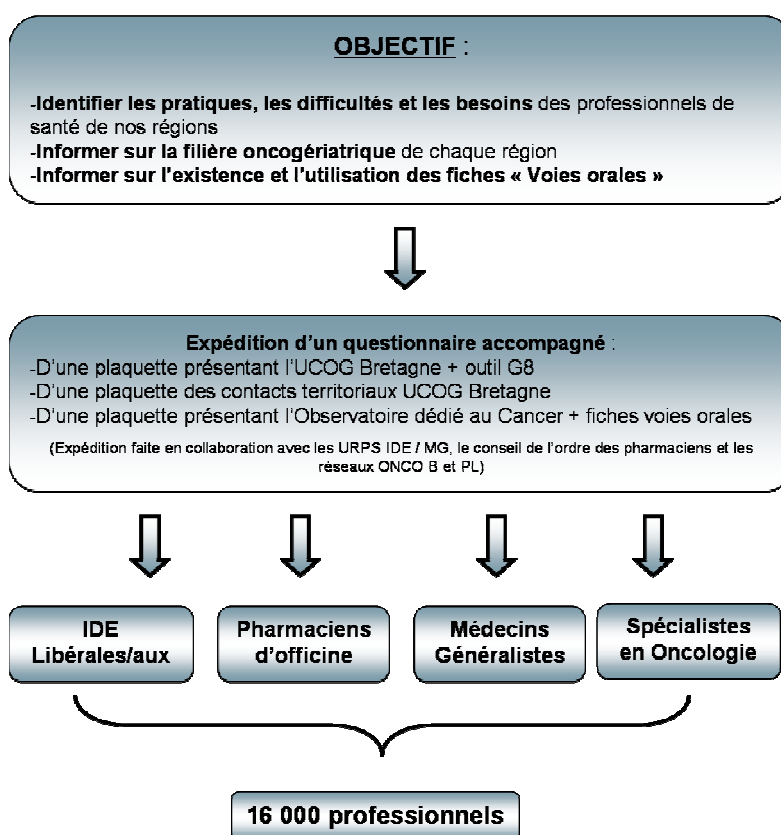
OBJECTIF :

-Identifier les pratiques, les difficultés et les besoins des professionnels de santé de nos régions
-Informer sur la filière oncogériatrique de chaque région
-Informer sur l'existence et l'utilisation des fiches « Voies orales »

Expédition d'un questionnaire accompagné :
-D'une plaquette présentant l'UCOG Bretagne + outil G8
-D'une plaquette des contacts territoriaux UCOG Bretagne
-D'une plaquette présentant l'Observatoire dédié au Cancer + fiches voies orales

(Expédition faite en collaboration avec les URPS IDE / MG, le conseil de l'ordre des pharmaciens et les réseaux ONCO B et PL)

IDE Libérales/aux

Pharmaciens d'officine

Médecins Généralistes

Spécialistes en Oncologie

16 000 professionnels